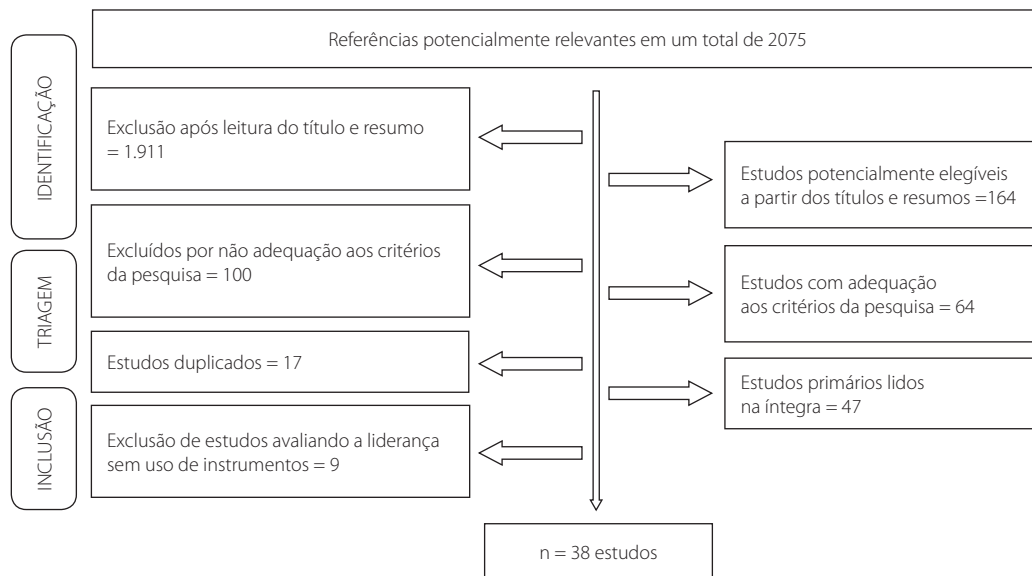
IDENTIFICAÇÃO

TRIAGEM

INCLUSÃO

Referências potencialmente relevantes em um total de 2075

Exclusão após leitura do título e resumo = 1.911

Estudos potencialmente elegíveis a partir dos títulos e resumos =164

Excluídos por não adequação aos critérios da pesquisa = 100

Estudos com adequação aos critérios da pesquisa = 64

Estudos duplicados = 17

Estudos primários lidos na íntegra = 47

Exclusão de estudos avaliando a liderança sem uso de instrumentos = 9

n = 38 estudos